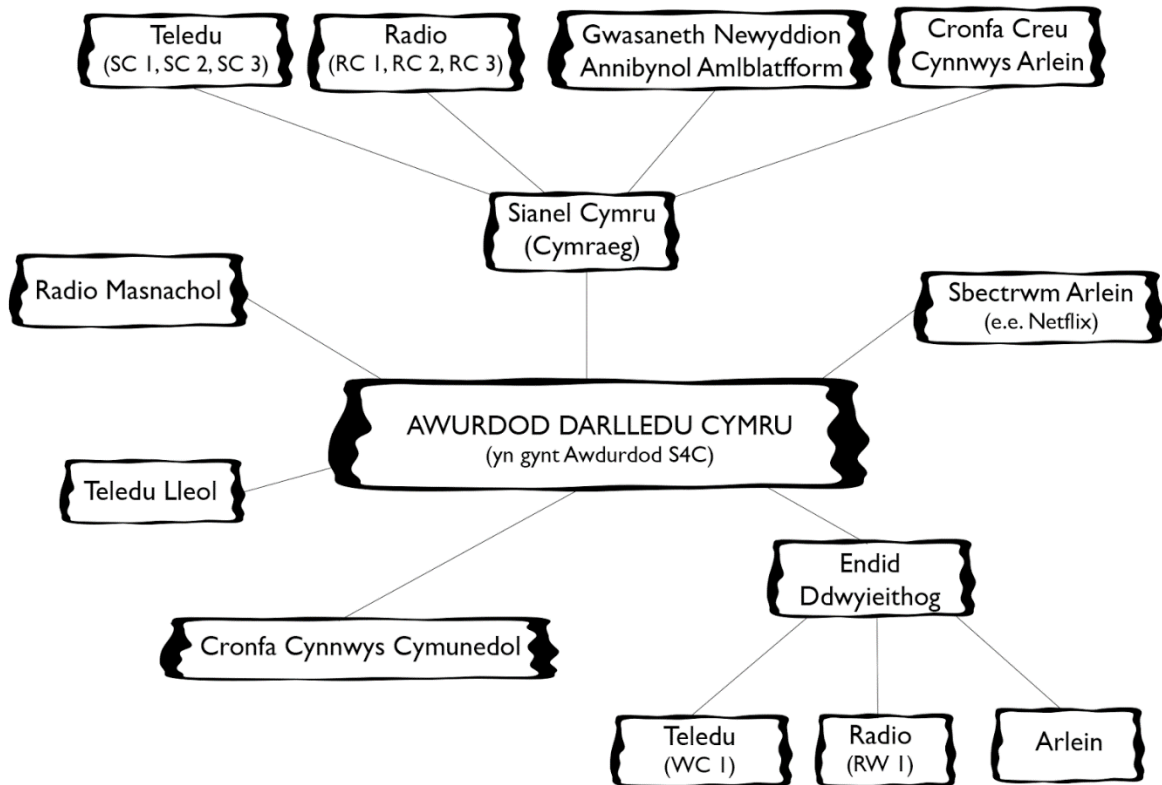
Teledu
(SC 1, SC 2, SC 3)

Radio
(RC 1, RC 2, RC 3)

Gwasaneth Newyddion Annibynol Amlblatfform

Cronfa Creu Cynnwys Arlein

Sianel Cymru
(Cymraeg)

Radio Masnachol

Sbectrwm Arlein
(e.e. Netflix)

AWURDOD DARLLEDU CYMRU
(yn gynt Awdurdod S4C)

Teledu Lleol

Endid Ddwyieithog

Cronfa Cynnwys Cymunedol

Teledu
(WC 1)

Radio
(RW 1)

Arlein